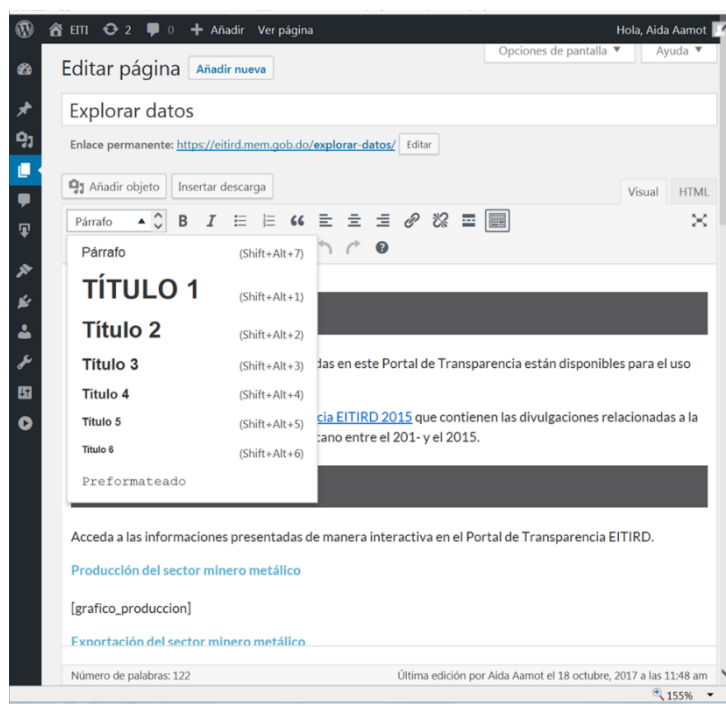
EITI 2 0 Añadir Ver página Hola, Aida Aamot

Opciones de pantalla ▼ Ayuda ▼

Editar página Añadir nueva

Explorar datos

Enlace permanente: https://eitird.mem.gob.do/explorar-datos/ Editar

Añadir objeto Insertar descarga Visual HTML

Párrafo

Párrafo (Shift+Alt+7)
TÍTULO 1 (Shift+Alt+1)
Título 2 (Shift+Alt+2)
Título 3 (Shift+Alt+3)
Título 4 (Shift+Alt+4)
Título 5 (Shift+Alt+5)
Título 6 (Shift+Alt+6)
Preformateado

das en este Portal de Transparencia están disponibles para el uso

cia EITIRD 2015 que contienen las divulgaciones relacionadas a la cano entre el 201- y el 2015.

Acceda a las informaciones presentadas de manera interactiva en el Portal de Transparencia EITIRD.

Producción del sector minero metálico

[grafico_produccion]

Exportación del sector minero metálico

Número de palabras: 122 Última edición por Aida Aamot el 18 octubre, 2017 a las 11:48 am

155%